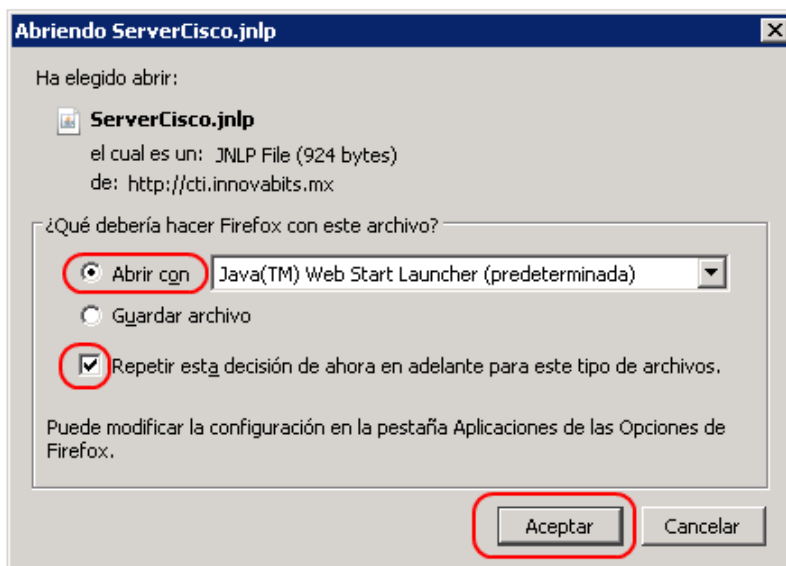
Abriendo ServerCisco.jnlp

Ha elegido abrir:

ServerCisco.jnlp

el cual es un: JNLP File (924 bytes)

de: http://cti.innovabits.mx

¿Qué debería hacer Firefox con este archivo?

Abrir con Java(TM) Web Start Launcher (predeterminada)

Guardar archivo

Repetir esta decisión de ahora en adelante para este tipo de archivos.

Puede modificar la configuración en la pestaña Aplicaciones de las Opciones de Firefox.

Aceptar

Cancelar